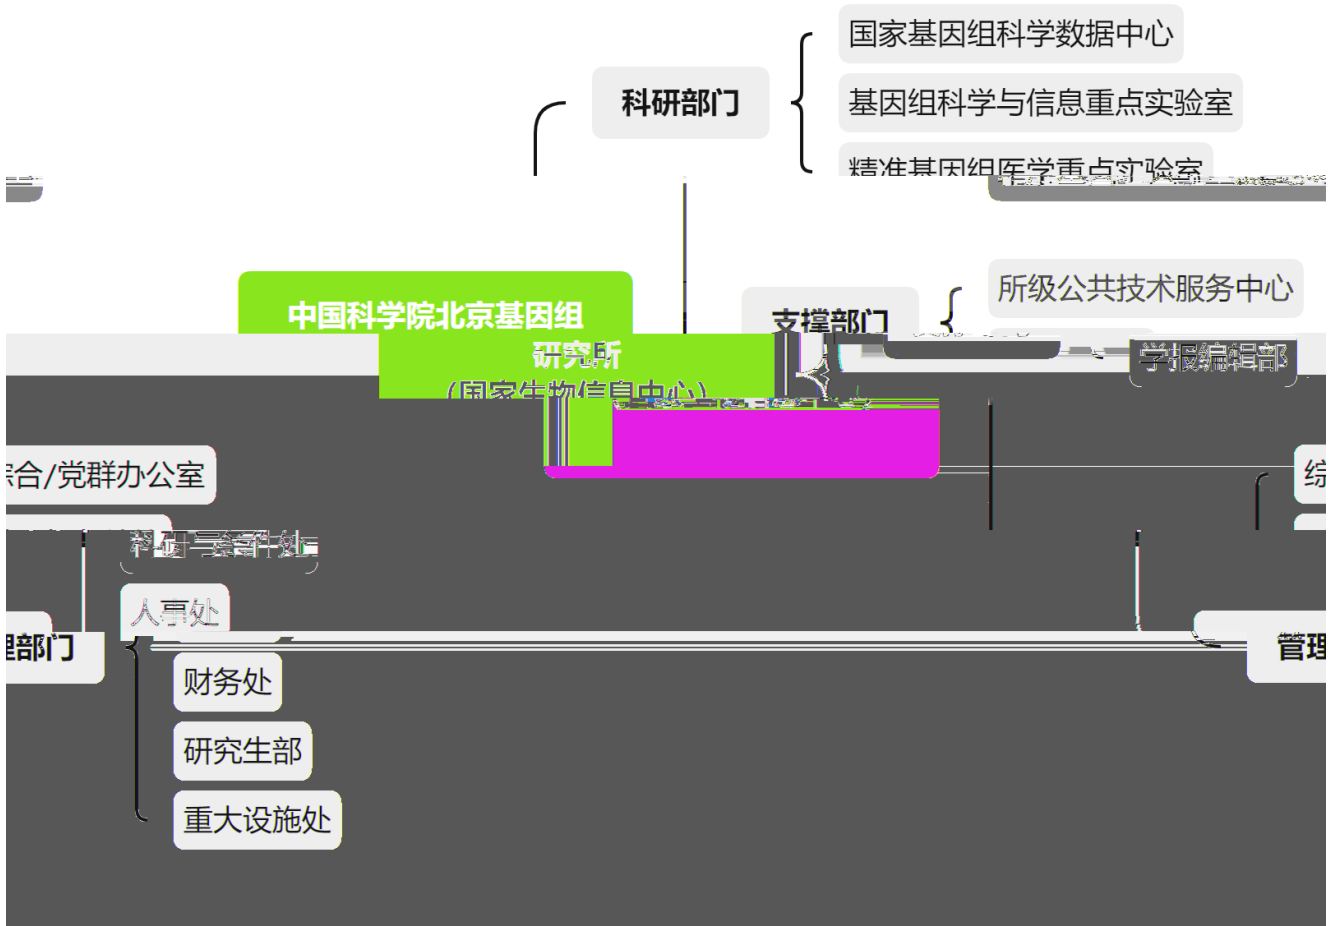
科研部门

国家基因组科学数据中心

基因组科学与信息重点实验室

精准基因组医学重点实验室

中国科学院北京基因组研究所（国家生物信息中心）

支撑部门

所级公共技术服务中心

学报编辑部

综合/党群办公室

科研与合作处

人事处

理部门

财务处

研究生部

重大设施处

管理

综